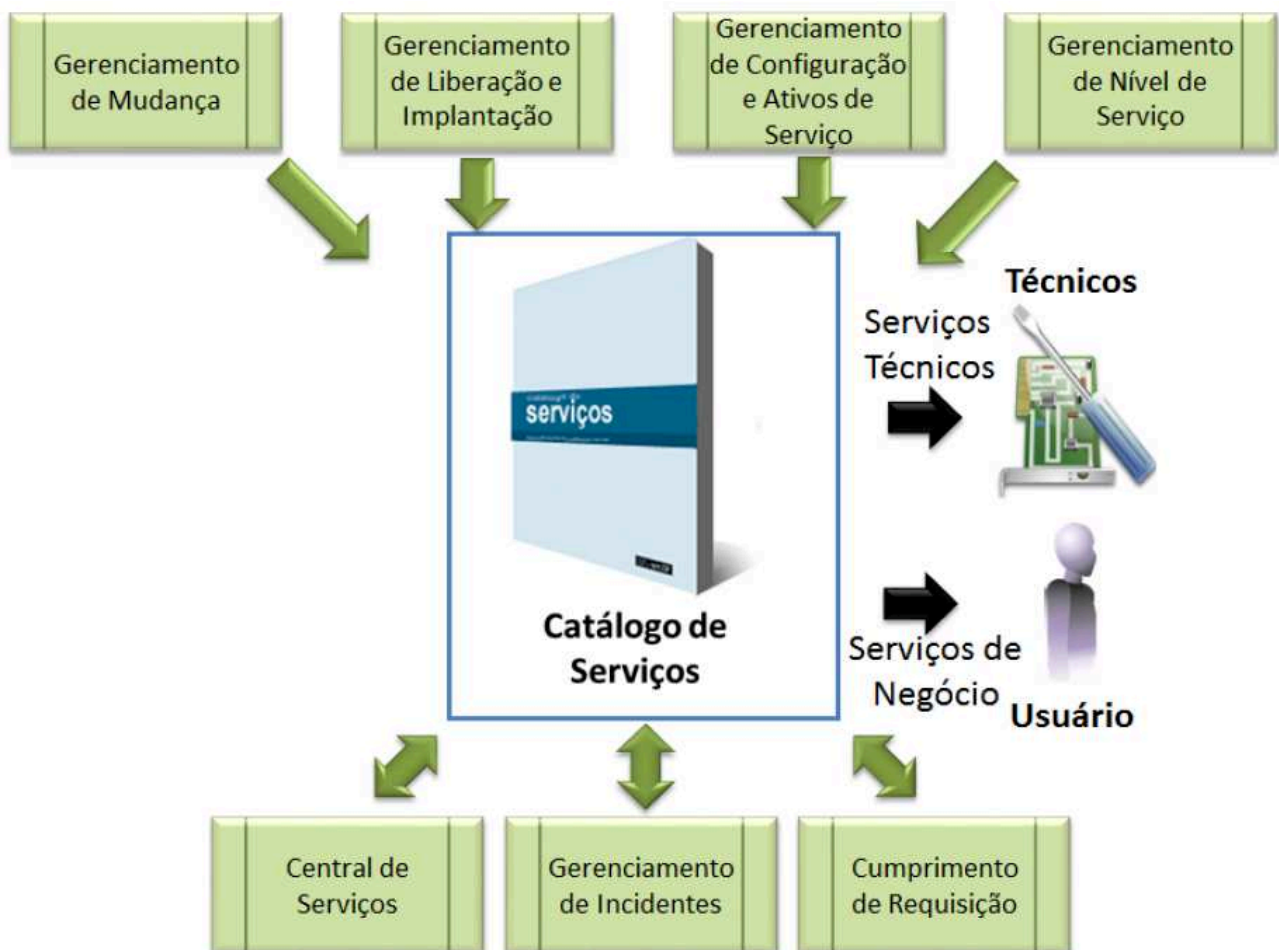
Gerenciamento de Mudança

Gerenciamento de Liberação e Implantação

Gerenciamento de Configuração e Ativos de Serviço

Gerenciamento de Nível de Serviço

serviços

Catálogo de Serviços

Técnicos

Serviços Técnicos

Serviços de Negócio

Usuário

Central de Serviços

Gerenciamento de Incidentes

Cumprimento de Requisição